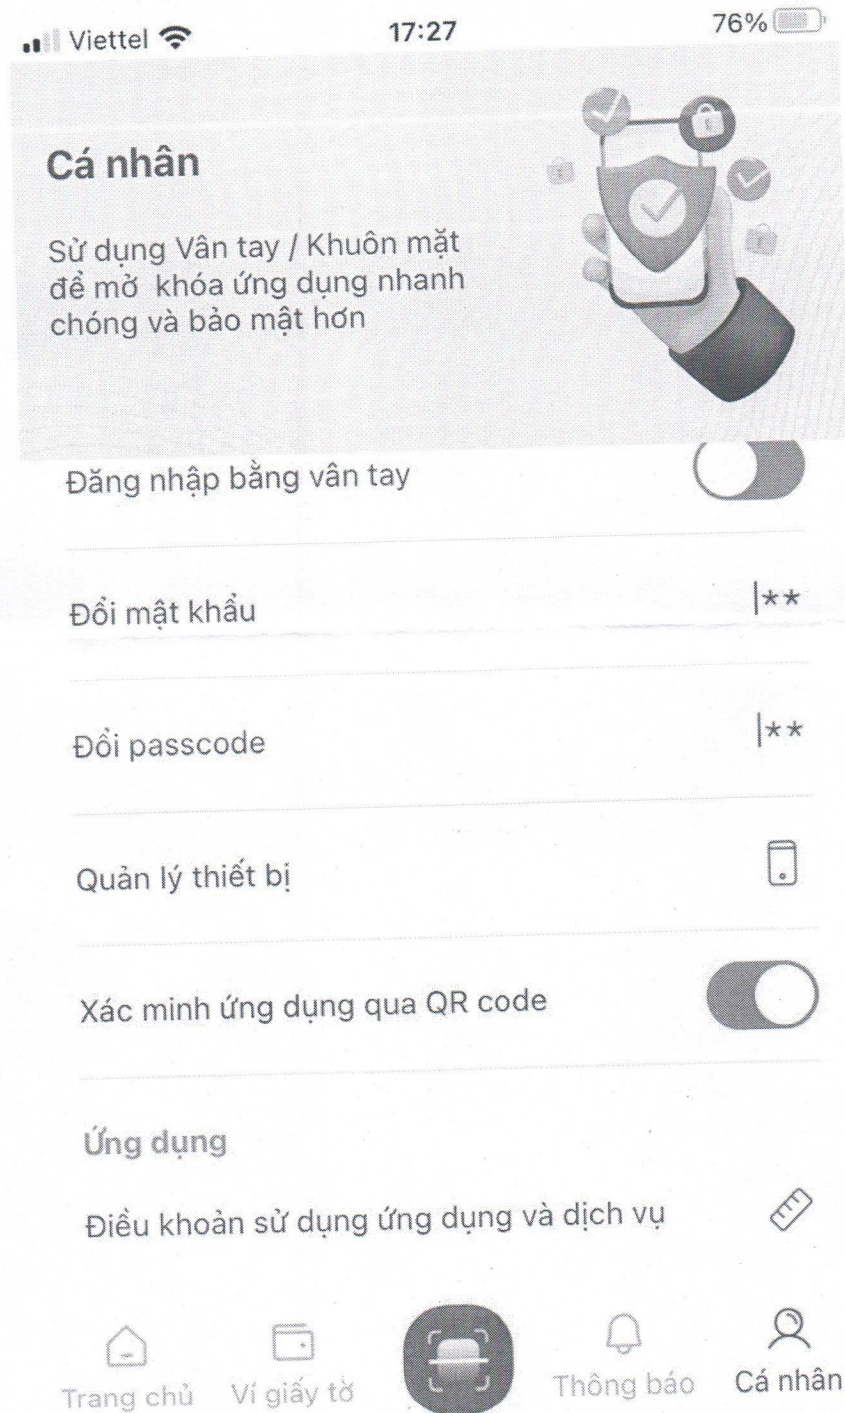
Viettel 17:27 76%

Cá nhân

Sử dụng Vân tay / Khuôn mặt để mở khóa ứng dụng nhanh chóng và bảo mật hơn

Đăng nhập bằng vân tay

Đổi mật khẩu |**

Đổi passcode |**

Quản lý thiết bị

Xác minh ứng dụng qua QR code

Ứng dụng

Điều khoản sử dụng ứng dụng và dịch vụ

Trang chủ Ví giấy tờ Thông báo Cá nhân